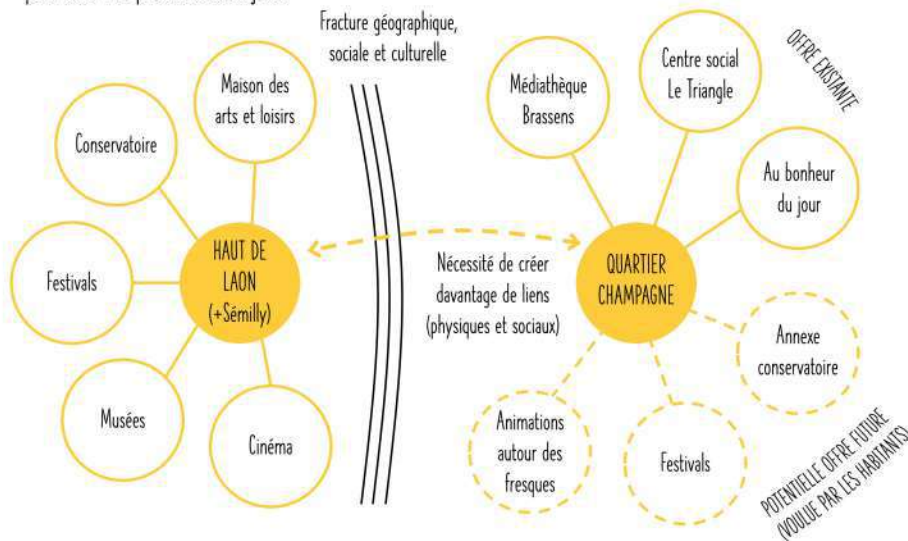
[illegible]

Fracture géographique, sociale et culturelle

Maison des arts et loisirs

Conservatoire

Festivals

HAUT DE LAON (+Sémilly)

Musées

Cinéma

Nécessité de créer davantage de liens (physiques et sociaux)

Médiathèque Brassens

Centre social Le Triangle

OFFRE EXISTANTE

Au bonheur du jour

QUARTIER CHAMPAGNE

Annexe conservatoire

Animations autour des fresques

Festivals

POTENTIELLE OFFRE FUTURE (VOULUE PAR LES HABITANTS)